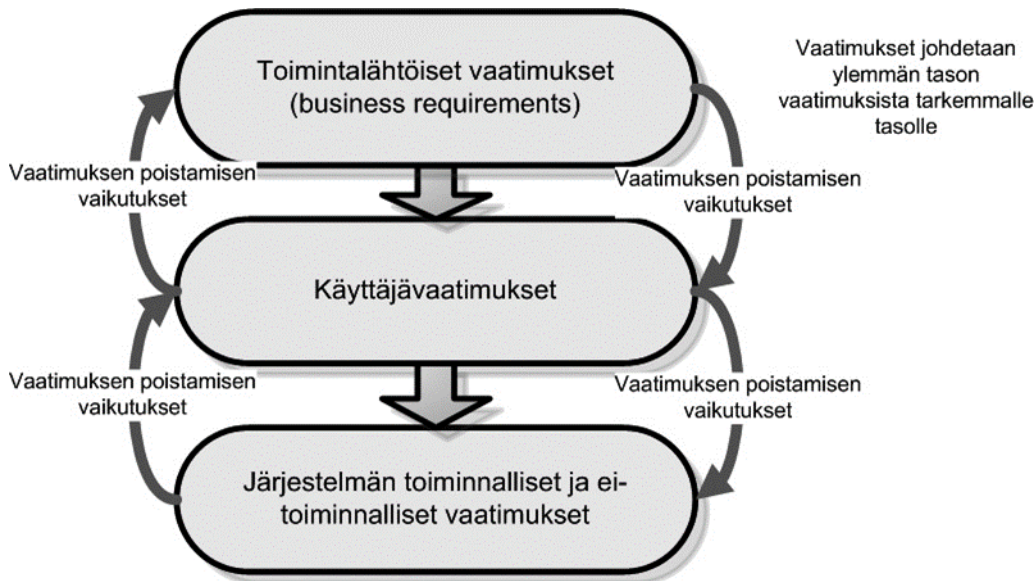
Toimintalähtöiset vaatimukset (business requirements)

Vaatimukset johdetaan ylemmän tason vaatimuksista tarkemmalle tasolle

Vaatimuksen poistamisen vaikutukset

Vaatimuksen poistamisen vaikutukset

Käyttäjävaatimukset

Vaatimuksen poistamisen vaikutukset

Vaatimuksen poistamisen vaikutukset

Järjestelmän toiminnalliset ja ei-toiminnalliset vaatimukset